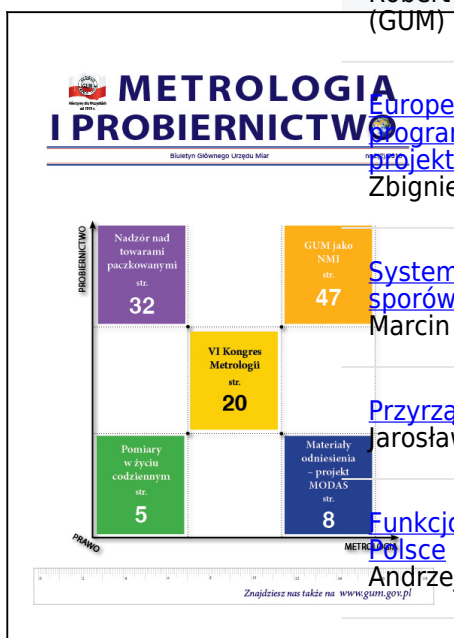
Robert
(GUM)

METROLOGIA I PROBIERNICTWO

Mierzymy dla Wszystkich od 1919 r.

Biuletyn Głównego Urzędu Miar

PROBIERNICTWO

Nadzór nad towarami paczkowanymi str. 32

GUM jako NMI str. 47

VI Kongres Metrologii str. 20

Pomiary w życiu codziennym str. 5

Materiały odniesienia – projekt MODAS str. 8

PRAWO

METROLOGIA

Znajdziesz nas także na www.gum.gov.pl

Europe
program
projekt
Zbignie

System
sporów
Marcin

Przyrzą
Jarosław

Funkcjo
Polsce
Andrze